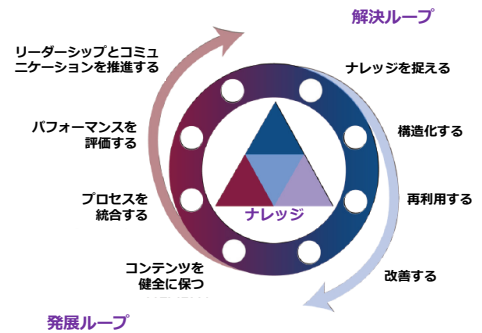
解決ループ

リーダーシップとコミュニケーションを推進する

ナレッジを捉える

パフォーマンスを評価する

構造化する

プロセスを統合する

ナレッジ

再利用する

コンテンツを健全に保つ

改善する

発展ループ